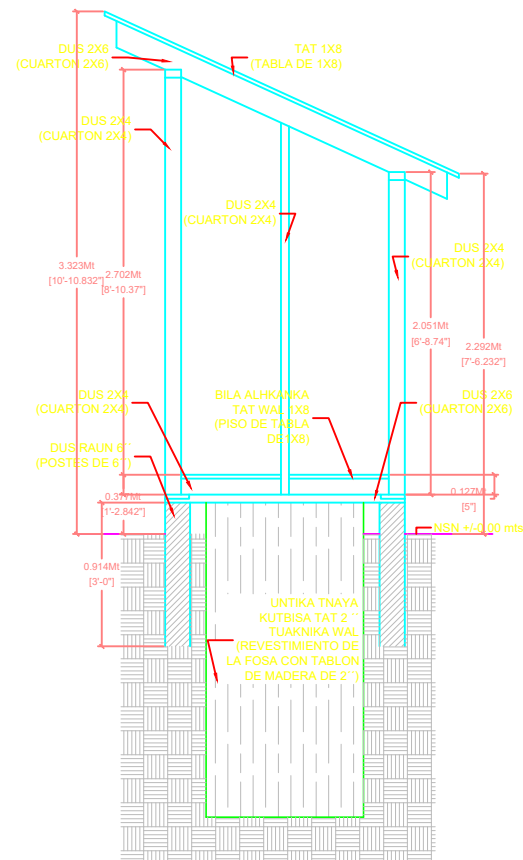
DUS 2X6
(CUARTON 2X6)

TAT 1X8
(TABLA DE 1X8)

DUS 2X4
(CUARTON 2X4)

DUS 2X4
(CUARTON 2X4)

DUS 2X4
(CUARTON 2X4)

3.323Mt
[10'-10.832"]

2.702Mt
[8'-10.37"]

2.051Mt
[6'-8.74"]

2.292Mt
[7'-6.232"]

DUS 2X4
(CUARTON 2X4)

BILA ALHKAIKA
TAT WAL 1X8
(PISO DE TABLA
DE 1X8)

DUS 2X6
(CUARTON 2X6)

DUS RAUN 6"
(POSTES DE 6")

0.377Mt
[1'-2.842"]

0.127Mt
[5"]

NSN +/-0.00 mts

0.914Mt
[3'-0"]

UNTIKA TNAYA
KUTBISA TAT 2"
TUAKNIKA WAL
(REVESTIMIENTO DE
LA FOSA CON TABLON
DE MADERA DE 2")